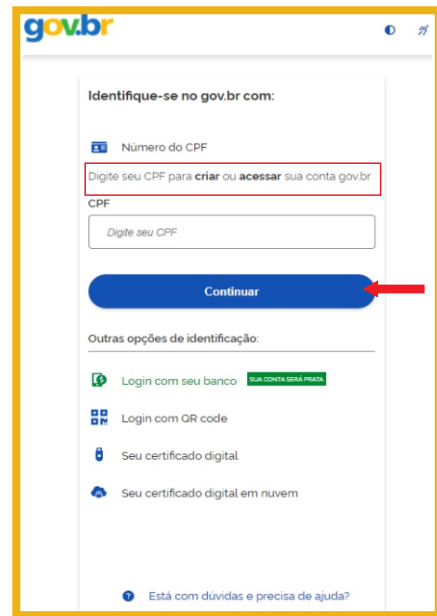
gov.br

Identifique-se no gov.br com:

Número do CPF

Digite seu CPF para **criar** ou **acessar** sua conta gov.br

CPF

Digite seu CPF

Continuar

Outras opções de identificação:

Login com seu banco SUA CONTA SERÁ PRATA

Login com QR code

Seu certificado digital

Seu certificado digital em nuvem

Está com dúvidas e precisa de ajuda?